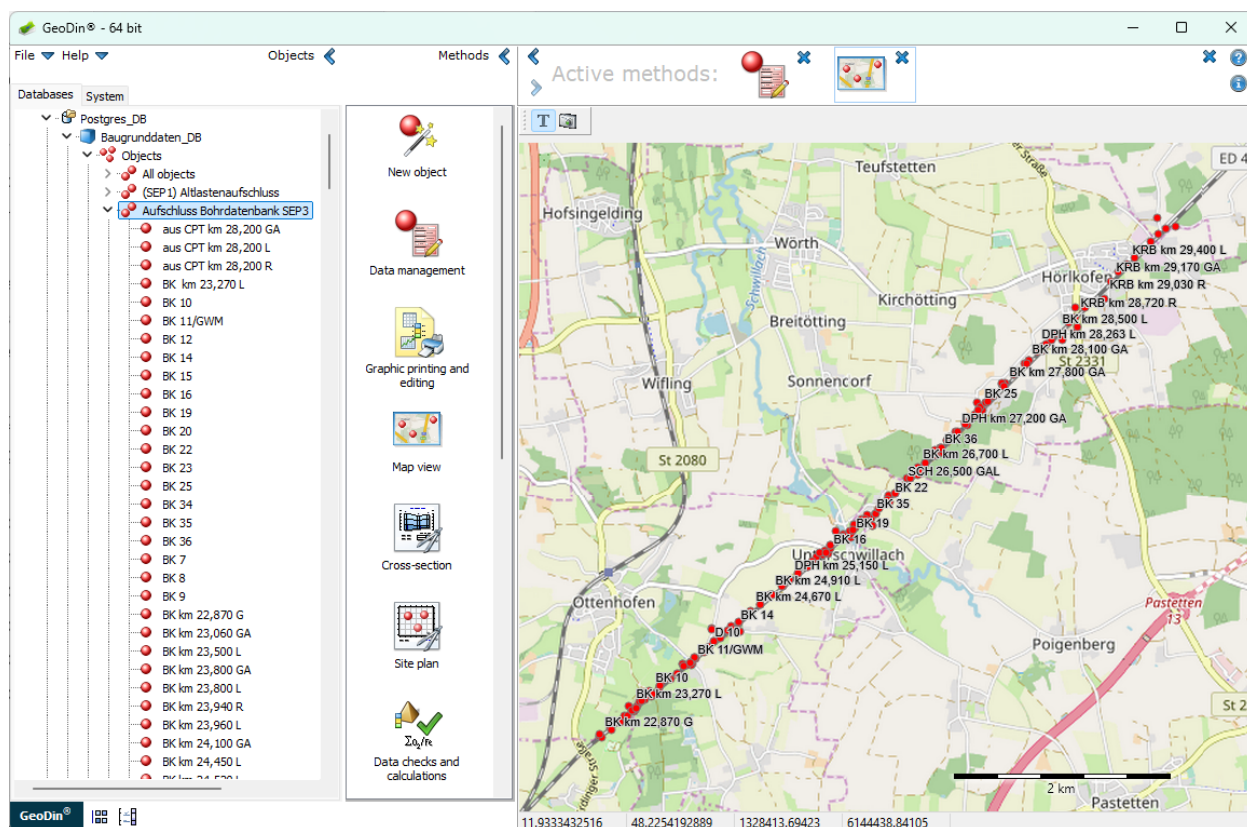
GeoDin® - 64 bit

File Help Objects Methods

Active methods:

Databases System

Postgres_DB
Baugrunddaten_DB
Objects
All objects
(SEP1) Altlastenaufschluss
Aufschluss Bohrdatenbank SEP3
aus CPT km 28,200 GA
aus CPT km 28,200 L
aus CPT km 28,200 R
BK km 23,270 L
BK 10
BK 11/GWM
BK 12
BK 14
BK 15
BK 16
BK 19
BK 20
BK 22
BK 23
BK 25
BK 34
BK 35
BK 36
BK 7
BK 8
BK 9
BK km 22,870 G
BK km 23,060 GA
BK km 23,500 L
BK km 23,800 GA
BK km 23,800 L
BK km 23,940 R
BK km 23,960 L
BK km 24,100 GA
BK km 24,450 L
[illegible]

New object

Data management

Graphic printing and editing

Map view

Cross-section

Site plan

Data checks and calculations

Teufstetten
ED 4
Hofsingelding
Wörth
Hörlkofen
Kirchötting
Breitötting
Schwillach
Wifling
Sonnencorf
St 2331
St 2080
Unterschwillach
Ottenhofen
Poigenberg
Pastetten
Pastetten 13
St 2
KRB km 29,400 L
KRB km 29,170 GA
KRB km 29,030 R
KRB km 28,720 R
BK km 28,500 L
DPH km 28,263 L
BK km 28,100 GA
BK km 27,800 GA
BK 25
DPH km 27,200 GA
BK 36
BK km 26,700 L
SCH 26,500 GAL
BK 22
BK 35
BK 19
BK 16
DPH km 25,150 L
BK km 24,910 L
BK km 24,670 L
BK 14
D 10
BK 11/GWM
BK 10
BK km 23,270 L
BK km 22,870 G
2 km

GeoDin®

11.9333432516 48.2254192889 1328413.69423 6144438.84105